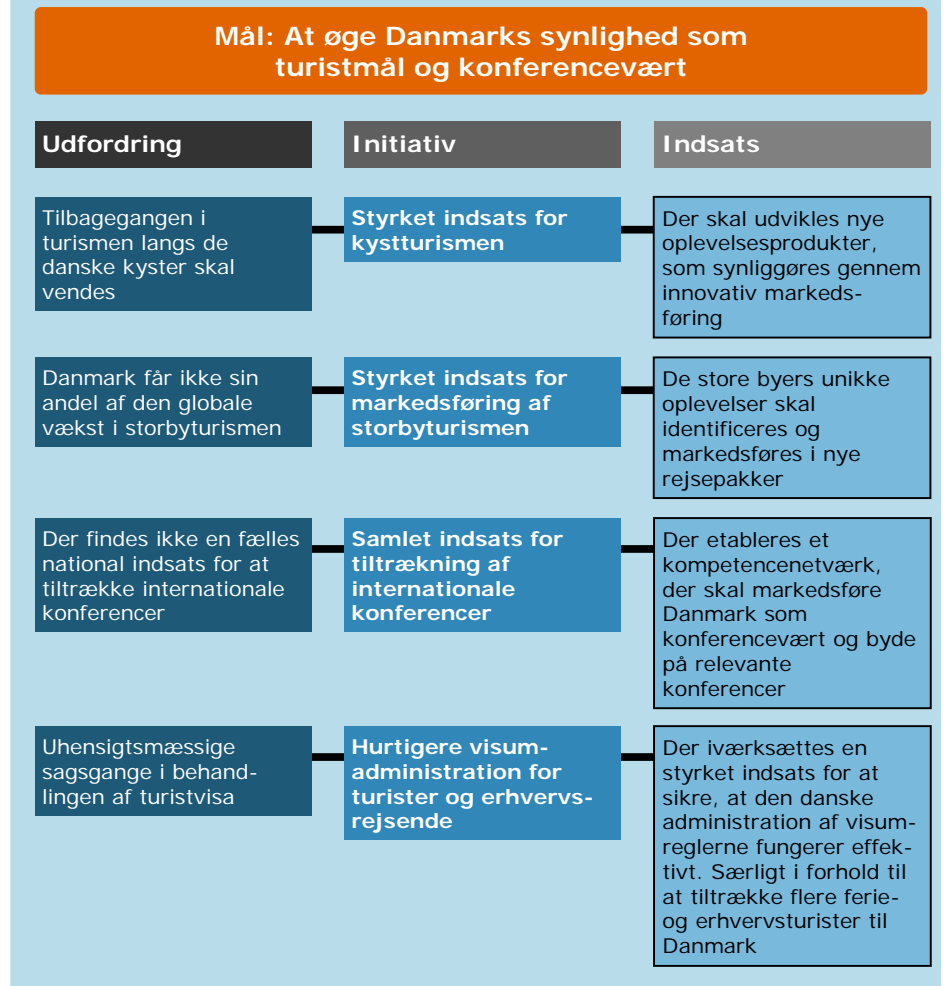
Mål: At øge Danmarks synlighed som turistmål og konferencevært

Udfordring

Initiativ

Indsats

Tilbagegangen i turismen langs de danske kyster skal vendes

Styrket indsats for kystturismen

Der skal udvikles nye oplevelsesprodukter, som synliggøres gennem innovativ markedsføring

Danmark får ikke sin andel af den globale vækst i storbyturismen

Styrket indsats for markedsføring af storbyturismen

De store byers unikke oplevelser skal identificeres og markedsføres i nye rejsepakker

Der findes ikke en fælles national indsats for at tiltrække internationale konferencer

Samlet indsats for tiltrækning af internationale konferencer

Der etableres et kompetencenetværk, der skal markedsføre Danmark som konferencevært og byde på relevante konferencer

Uhensigtsmæssige sagsgange i behandlingen af turistvisa

Hurtigere visumadministration for turister og erhvervsrejsende

Der iværksættes en styrket indsats for at sikre, at den danske administration af visumreglerne fungerer effektivt. Særligt i forhold til at tiltrække flere ferie- og erhvervsturister til Danmark